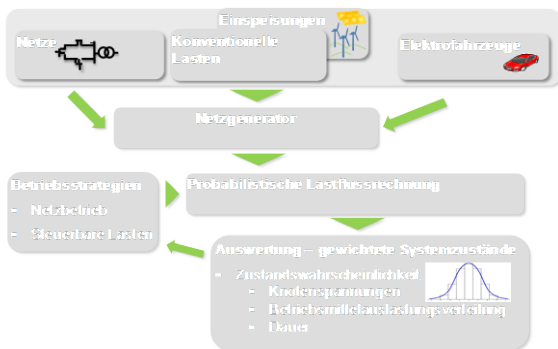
Einspeisungen

Netze

Konventionelle Lasten

Elektrofahrzeuge

Netzgenerator

Betriebsstrategien
- Netzbetrieb
- Steuerbare Lasten

Probabilistische Lastflussrechnung

Auswertung – gewichtete Systemzustände
- Zustandswahrscheinlichkeit
  - Knotenspannungen
  - Betriebsmittelauslastungsverteilung
  - Dauer